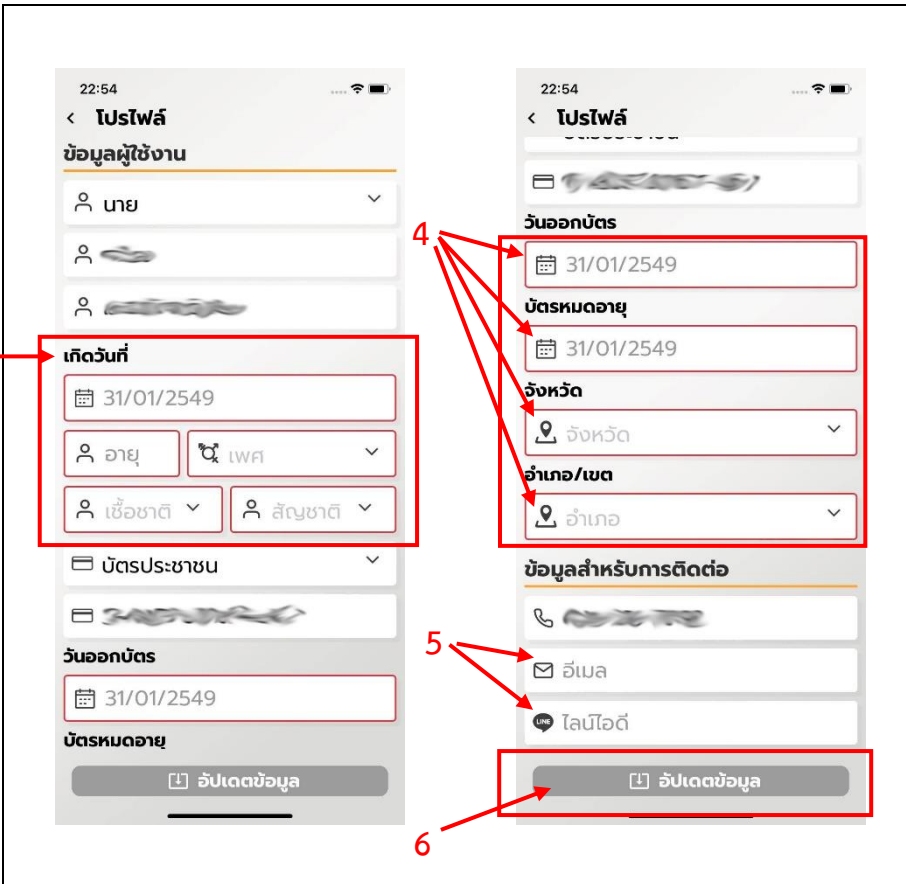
22:54

< โปรไฟล์

ข้อมูลผู้ใช้งาน

นาย

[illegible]

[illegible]

เกิดวันที่

31/01/2549

อายุ

เพศ

เชื้อชาติ

สัญชาติ

บัตรประชาชน

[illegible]

วันออกบัตร

31/01/2549

บัตรหมดอายุ

อัปเดตข้อมูล

22:54

< โปรไฟล์

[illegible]

วันออกบัตร

31/01/2549

บัตรหมดอายุ

31/01/2549

จังหวัด

จังหวัด

อำเภอ/เขต

อำเภอ

ข้อมูลสำหรับการติดต่อ

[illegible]

อีเมล

ไลน์ไอดี

อัปเดตข้อมูล

4

5

6